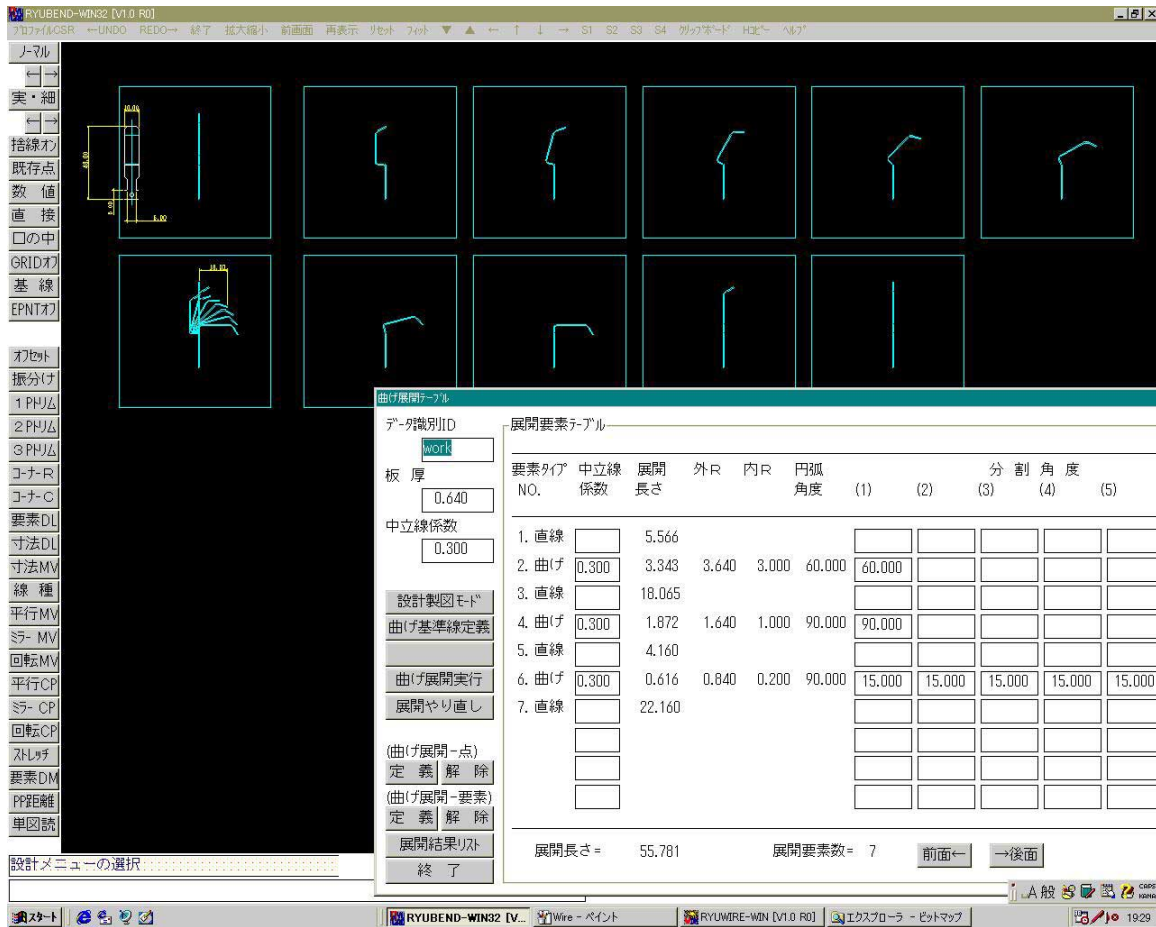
RYUBEND-WIN32 [V1.0 R0]
プロファイルCSR ←UNDO REDO→ 終了 拡大縮小 前画面 再表示 リセット フィット ▼ ▲ ← ↑ ↓ → S1 S2 S3 S4 クリップボード Hコピー ヘルプ

ノーマル
←|→
実・細
←|→
捨線オン
既存点
数 値
直 接
□の中
GRIDオフ
基 線
EPNTオフ

オフセット
振分け
1 Pトリム
2 Pトリム
3 Pトリム
コーナーR
コーナーC
要素DL
寸法DL
寸法MV
線 種
平行MV
ミラー MV
回転MV
平行CP
ミラー CP
回転CP
ストレッチ
要素DM
PP距離
単図読

10.00
60.00
2.00
5.00
10.10

曲げ展開テーブル
データ識別ID
work
板 厚
0.640
中立線係数
0.300

設計製図モード
曲げ基準線定義
曲げ展開実行
展開やり直し
(曲げ展開-点)
定 義 解 除
(曲げ展開-要素)
定 義 解 除
展開結果リスト
終 了

展開要素テーブル

| 要素タイプ NO. | 中立線 係数 | 展開 長さ | 外R | 内R | 円弧 角度 | 分割角度 (1) | (2) | (3) | (4) | (5) |
|---|---|---|---|---|---|---|---|---|---|---|
| 1. 直線 | | 5.566 | | | | | | | | |
| 2. 曲げ | 0.300 | 3.343 | 3.640 | 3.000 | 60.000 | 60.000 | | | | |
| 3. 直線 | | 18.065 | | | | | | | | |
| 4. 曲げ | 0.300 | 1.872 | 1.640 | 1.000 | 90.000 | 90.000 | | | | |
| 5. 直線 | | 4.160 | | | | | | | | |
| 6. 曲げ | 0.300 | 0.616 | 0.840 | 0.200 | 90.000 | 15.000 | 15.000 | 15.000 | 15.000 | 15.000 |
| 7. 直線 | | 22.160 | | | | | | | | |

展開長さ= 55.781 展開要素数= 7 前面← →後面

設計メニューの選択

スタート RYUBEND-WIN32 [V... Wire - ペイント RYUWIRE-WIN [V1.0 R0] エクスプローラ - ビットマップ A 般 19:29